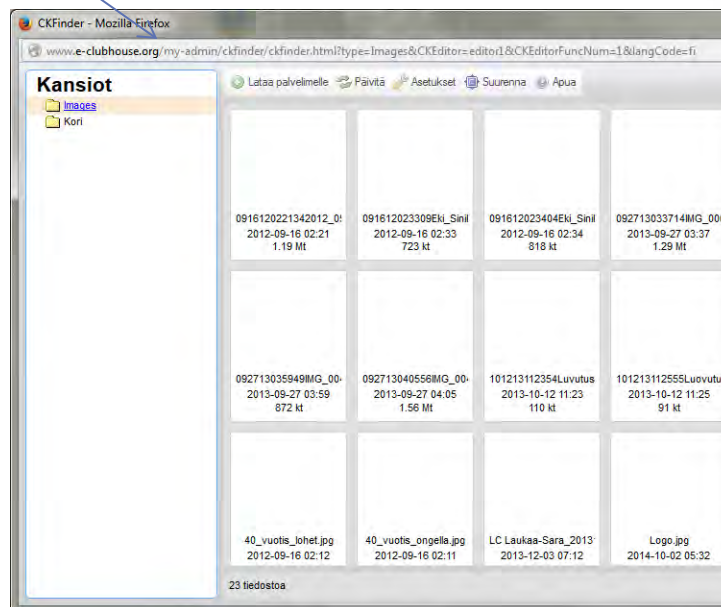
CKFinder - Mozilla Firefox

www.e-clubhouse.org/my-admin/ckfinder/ckfinder.html?type=Images&CKEditor=editor1&CKEditorFuncNum=1&langCode=fi

Kansiot

Images

Kori

Lataa palvelimelle | Päivitä | Asetukset | Suurenna | Apua

0916120221342012_0
2012-09-16 02:21
1.19 Mt

0916120223309Eki_Sinil
2012-09-16 02:33
723 kt

0916120223404Eki_Sinil
2012-09-16 02:34
818 kt

092713033714IMG_00
2013-09-27 03:37
1.29 Mt

092713035949IMG_00
2013-09-27 03:59
872 kt

092713040556IMG_00
2013-09-27 04:05
1.56 Mt

101213112354Luvutus
2013-10-12 11:23
110 kt

101213112555Luovutu
2013-10-12 11:25
91 kt

40_vuotis_lohet.jpg
2012-09-16 02:12

40_vuotis_ongella.jpg
2012-09-16 02:11

LC Laukaa-Sara_2013
2013-12-03 07:12

Logo.jpg
2014-10-02 05:32

23 tiedostoa